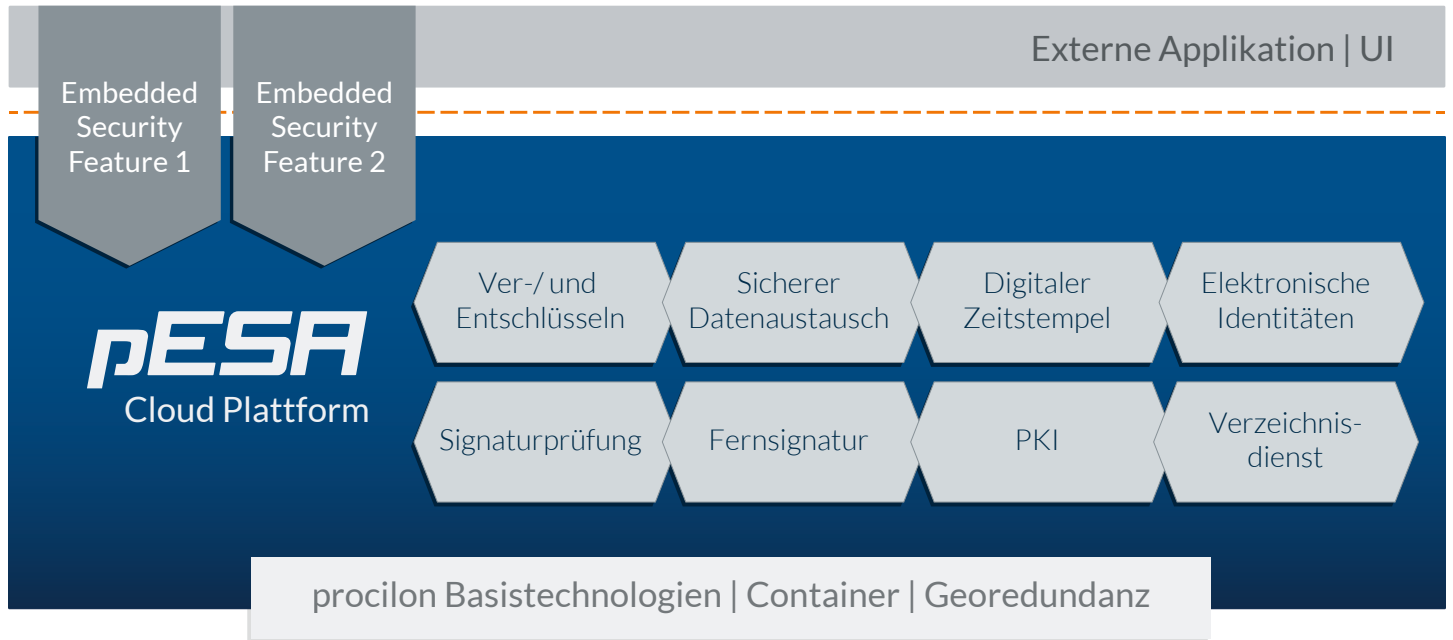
Externe Applikation | UI

Embedded Security Feature 1

Embedded Security Feature 2

pESA
Cloud Plattform

Ver-/ und Entschlüsseln

Sicherer Datenaustausch

Digitaler Zeitstempel

Elektronische Identitäten

Signaturprüfung

Fernsignatur

PKI

Verzeichnisdienst

procilon Basistechnologien | Container | Georedundanz